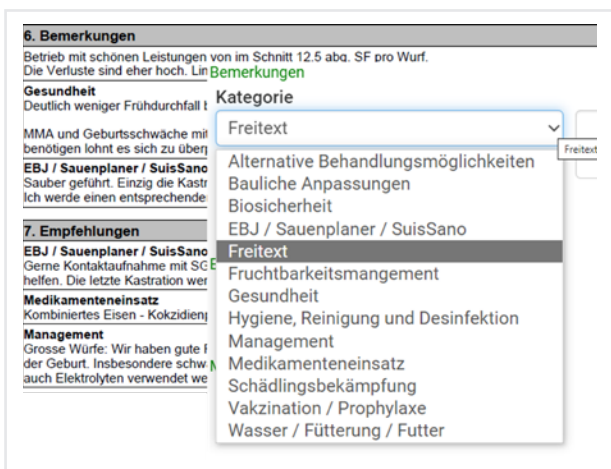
6. Bemerkungen

Betrieb mit schönen Leistungen von im Schnitt 12.5 abg. SF pro Wurf. Die Verluste sind eher hoch. Lin

Bemerkungen

Kategorie

Freitext

Freitext

Gesundheit
Deutlich weniger Frühdurchfall b

MMA und Geburtsschwäche mi benötigen lohnt es sich zu überp

EBJ / Sauenplaner / SuisSano
Sauber geführt. Einzig die Kastr Ich werde einen entsprechende

7. Empfehlungen

EBJ / Sauenplaner / SuisSano
Gerne Kontaktaufnahme mit SG helfen. Die letzte Kastration wer

Medikamenteneinsatz
Kombiniertes Eisen - Kokzidien

Management
Grosse Würfe: Wir haben gute F der Geburt. Insbesondere schw auch Elektrolyten verwendet we

Alternative Behandlungsmöglichkeiten
Bauliche Anpassungen
Biosicherheit
EBJ / Sauenplaner / SuisSano
Freitext
Fruchtbarkeitsmangement
Gesundheit
Hygiene, Reinigung und Desinfektion
Management
Medikamenteneinsatz
Schädlingsbekämpfung
Vakzination / Prophylaxe
Wasser / Fütterung / Futter